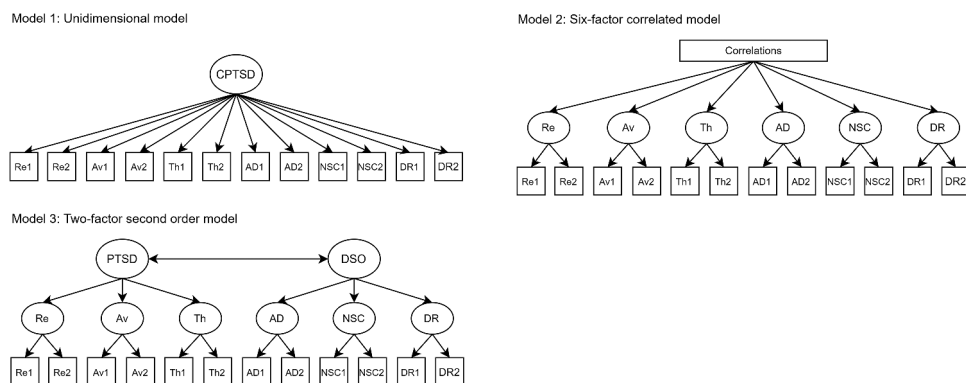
Model 1: Unidimensional model

CPTSD

Re1 Re2 Av1 Av2 Th1 Th2 AD1 AD2 NSC1 NSC2 DR1 DR2

Model 2: Six-factor correlated model

Correlations

Re Av Th AD NSC DR

Re1 Re2 Av1 Av2 Th1 Th2 AD1 AD2 NSC1 NSC2 DR1 DR2

Model 3: Two-factor second order model

PTSD DSO

Re Av Th AD NSC DR

Re1 Re2 Av1 Av2 Th1 Th2 AD1 AD2 NSC1 NSC2 DR1 DR2